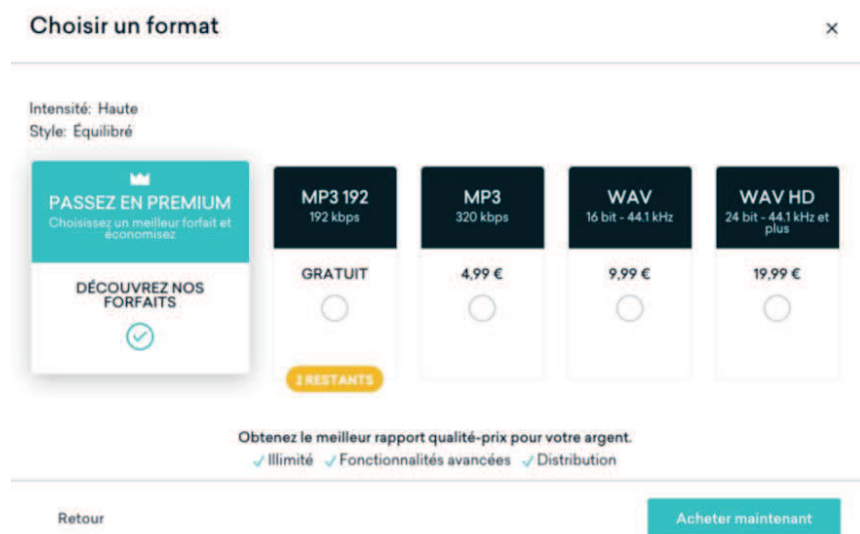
Choisir un format

×

Intensité: Haute
Style: Équilibré

PASSEZ EN PREMIUM
Choisissez un meilleur forfait et économisez

DÉCOUVREZ NOS FORFAITS

MP3 192
192 kbps

GRATUIT

2 RESTANTS

MP3
320 kbps

4,99 €

WAV
16 bit - 44.1 kHz

9,99 €

WAV HD
24 bit - 44.1 kHz et plus

19,99 €

Obtenez le meilleur rapport qualité-prix pour votre argent.
✓ Illimité ✓ Fonctionnalités avancées ✓ Distribution

Retour

Acheter maintenant